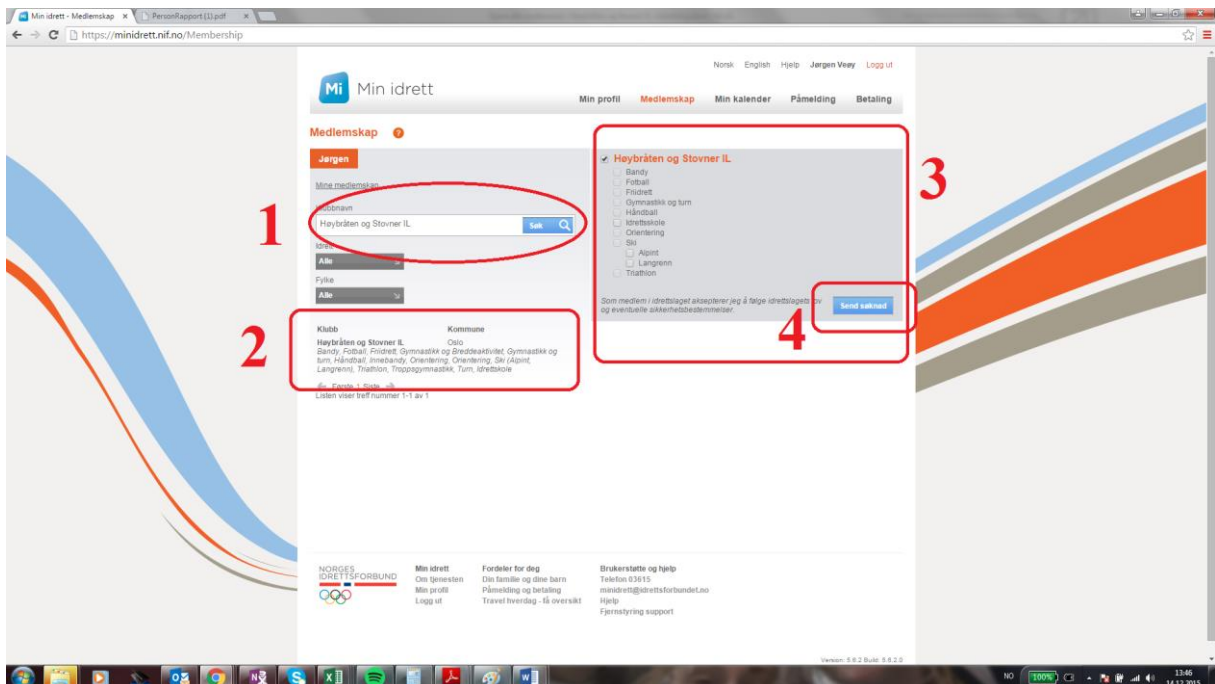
Min idrett - Medlemskap ×
PersonRapport (1).pdf ×
https://minidrett.nif.no/Membership

Norsk English Hjelp Jørgen Veøy Logg ut

Mi Min idrett

Min profil Medlemskap Min kalender Påmelding Betaling

Medlemskap ?

Jørgen

Mine medlemskap

Klubbnavn

Høybråten og Stovner IL Søk

1

Idrett

Alle

Fylke

Alle

2

Klubb Kommune

Høybråten og Stovner IL Oslo

Bandy, Fotball, Friidrett, Gymnastikk og Breddeaktivitet, Gymnastikk og turn, Håndball, Innebandy, Orientering, Orientering, Ski (Alpint, Langrenn), Triathlon, Troppsgymnastikk, Turn, Idrettskole

Første 1 Siste

Listen viser treff nummer 1-1 av 1

3

Høybråten og Stovner IL

Bandy
Fotball
Friidrett
Gymnastikk og turn
Håndball
Idrettsskole
Orientering
Ski
Alpint
Langrenn
Triathlon

Som medlem i idrettslaget aksepterer jeg å følge idrettslagets lov og eventuelle sikkerhetsbestemmelser.

Send søknad

4

NORGES IDRETTSFORBUNDET

Min idrett
Om tjenesten
Min profil
Logg ut

Fordeler for deg
Din familie og dine barn
Påmelding og betaling
Travel hverdag - få oversikt

Brukerstøtte og hjelp
Telefon 03615
minidrett@idrettsforbundet.no
Hjelp
Fjernstyring support

Version: 5.6.2 Build: 5.6.2.0

NO 100% 13:46 14.12.2015